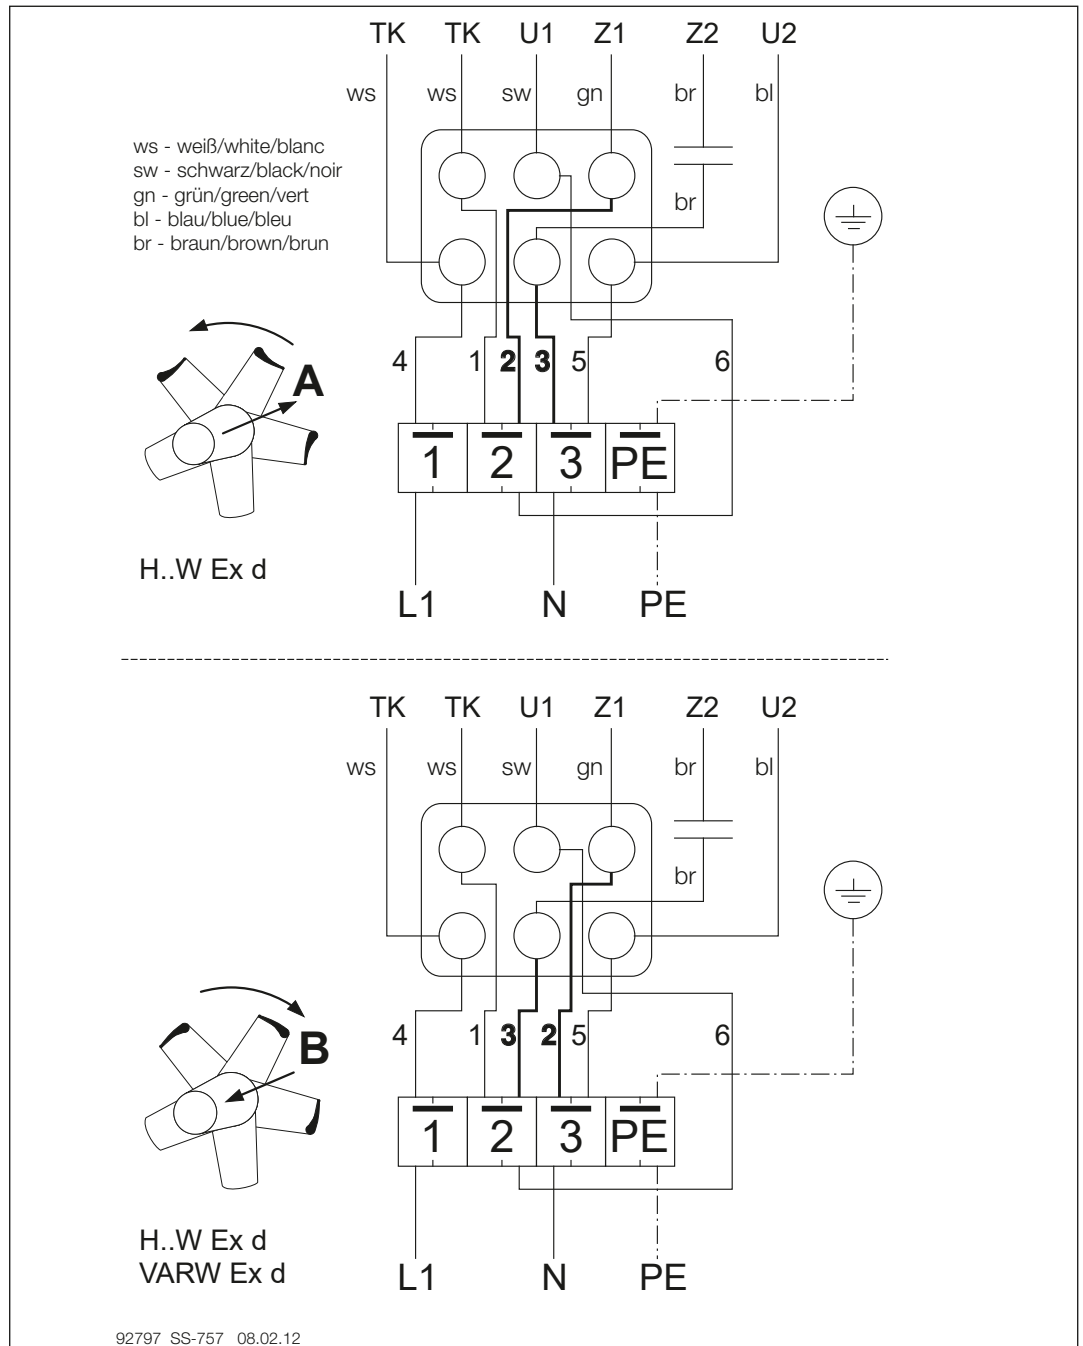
TK TK U1 Z1 Z2 U2

ws ws sw gn br bl

ws - weiß/white/blanc
sw - schwarz/black/noir
gn - grün/green/vert
bl - blau/blue/bleu
br - braun/brown/brun

br

A

4 1 2 3 5 6

1 2 3 PE

H..W Ex d

L1 N PE

TK TK U1 Z1 Z2 U2

ws ws sw gn br bl

br

B

4 1 3 2 5 6

1 2 3 PE

H..W Ex d
VARW Ex d

L1 N PE

92797 SS-757 08.02.12